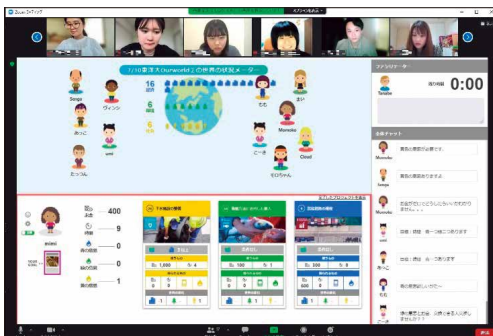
7/10東洋大Ourworldの世界の状況メーター

Songa
ヴィンシ
みっこ
umi
たっつん
もも
まい
Momoko
こーき
Cloud
モロちゃん

ファシリテーター
Teacher
0:00

全員チャット
Momoko
Songa
umi
みっこ
もも

400
9
0
0
1

下水施設の整備

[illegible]